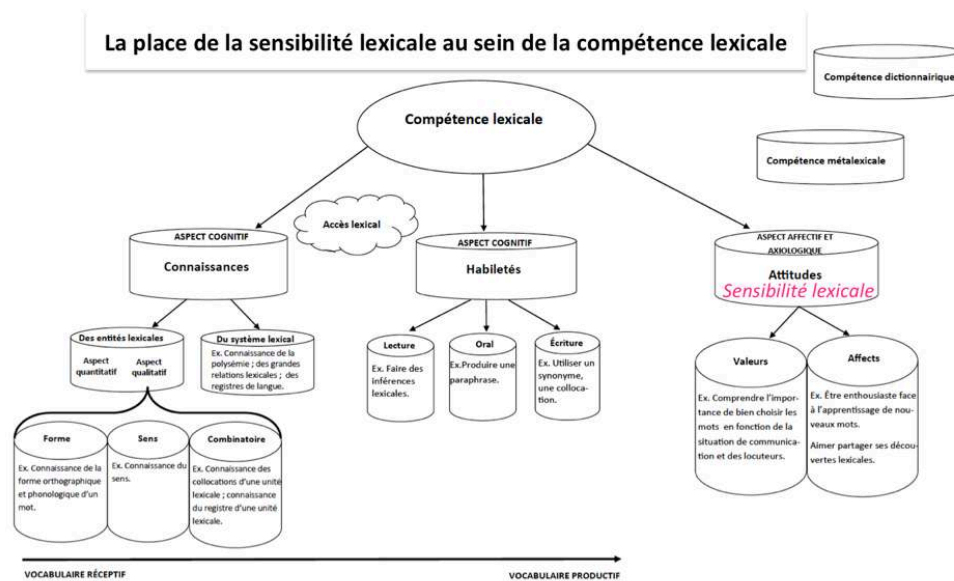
La place de la sensibilité lexicale au sein de la compétence lexicale

Compétence dictionnairique

Compétence lexicale

Compétence métalexicale

Accès lexical

ASPECT COGNITIF
Connaissances

ASPECT COGNITIF
Habiletés

ASPECT AFFECTIF ET AXIOLOGIQUE
Attitudes
Sensibilité lexicale

Des entités lexicales
Aspect quantitatif
Aspect qualitatif

Du système lexical
Ex. Connaissance de la polysémie ; des grandes relations lexicales ; des registres de langue.

Lecture
Ex. Faire des inférences lexicales.

Oral
Ex.Produire une paraphrase.

Écriture
Ex. Utiliser un synonyme, une collocation.

Valeurs
Ex. Comprendre l'importance de bien choisir les mots en fonction de la situation de communication et des locuteurs.

Affects
Ex. Être enthousiaste face à l'apprentissage de nouveaux mots.
Aimer partager ses découvertes lexicales.

Forme
Ex. Connaissance de la forme orthographique et phonologique d'un mot.

Sens
Ex. Connaissance du sens.

Combinatoire
Ex. Connaissance des collocations d'une unité lexicale ; connaissance du registre d'une unité lexicale.

VOCABULAIRE RÉCEPTIF
VOCABULAIRE PRODUCTIF